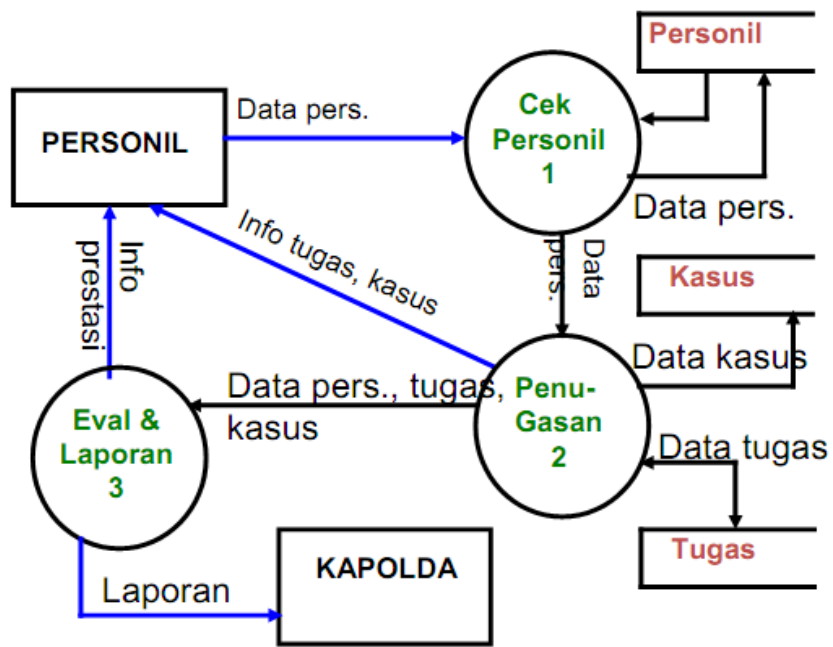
Personil

PERSONIL

Data pers.

Cek Personil 1

Data pers.

Info tugas, kasus

Info prestasi

Data pers.

Kasus

Data kasus

Data pers., tugas, kasus

Penu-Gasan 2

Eval & Laporan 3

Data tugas

Tugas

Laporan

KAPOLDA